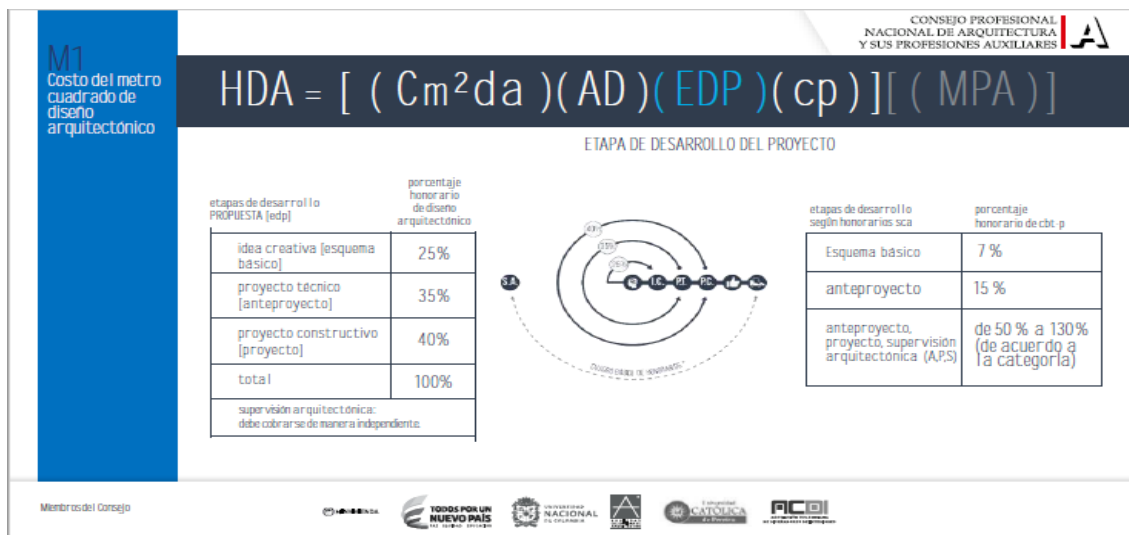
CONSEJO PROFESIONAL NACIONAL DE ARQUITECTURA Y SUS PROFESIONES AUXILIARES

M1
Costo del metro cuadrado de diseño arquitectónico

HDA = [ ( Cm²da )( AD )( EDP )( cp ) ][ ( MPA ) ]

ETAPA DE DESARROLLO DEL PROYECTO

| etapas de desarrollo PROPUESTA [edp] | porcentaje honorario de diseño arquitectónico |
|---|---|
| idea creativa [esquema basico] | 25% |
| proyecto técnico [anteproyecto] | 35% |
| proyecto constructivo [proyecto] | 40% |
| total | 100% |
| supervisión arquitectónica: debe cobrarse de manera independiente. | |

40% 35% 25% S.A. I.C. P.T. P.C.

| etapas de desarrollo según honorarios sca | porcentaje honorario de cbt-p |
|---|---|
| Esquema básico | 7 % |
| anteproyecto | 15 % |
| anteproyecto, proyecto, supervisión arquitectónica (A,P,S) | de 50 % a 130% (de acuerdo a la categoría) |

Miembros del Consejo

TODOS POR UN NUEVO PAÍS

UNIVERSIDAD NACIONAL DE COLOMBIA

Universidad CATÓLICA de Colombia

ACOI